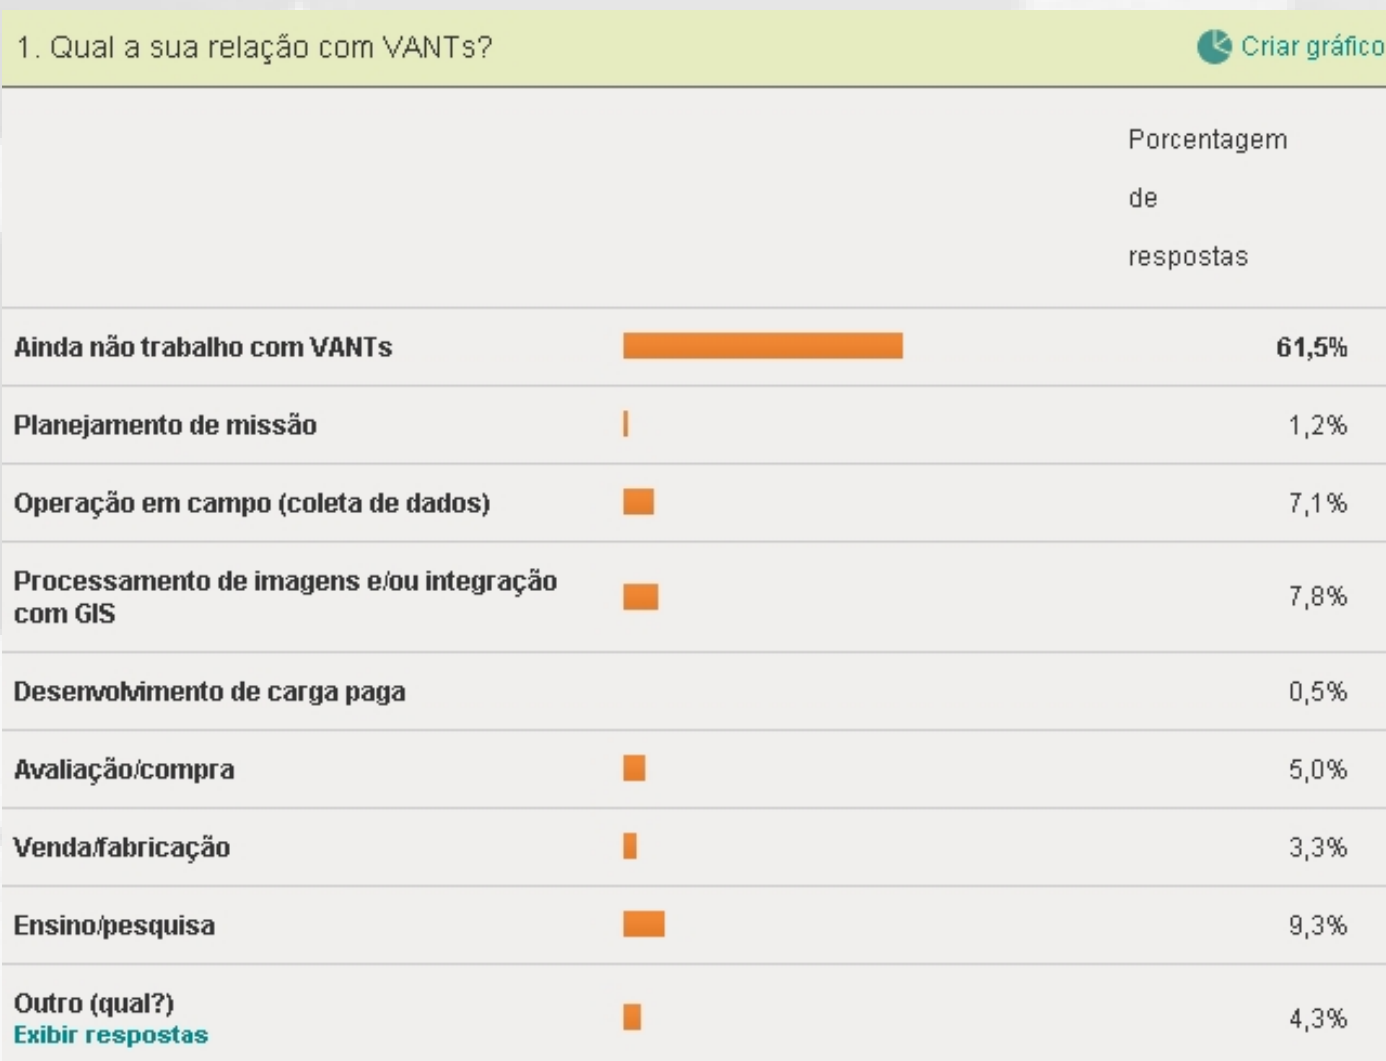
1. Qual a sua relação com VANTs?

Criar gráfico

| | Porcentagem de respostas |
|---|---|
| Ainda não trabalho com VANTs | 61,5% |
| Planejamento de missão | 1,2% |
| Operação em campo (coleta de dados) | 7,1% |
| Processamento de imagens e/ou integração com GIS | 7,8% |
| Desenvolvimento de carga paga | 0,5% |
| Avaliação/compra | 5,0% |
| Venda/fabricação | 3,3% |
| Ensino/pesquisa | 9,3% |
| Outro (qual?) Exibir respostas | 4,3% |